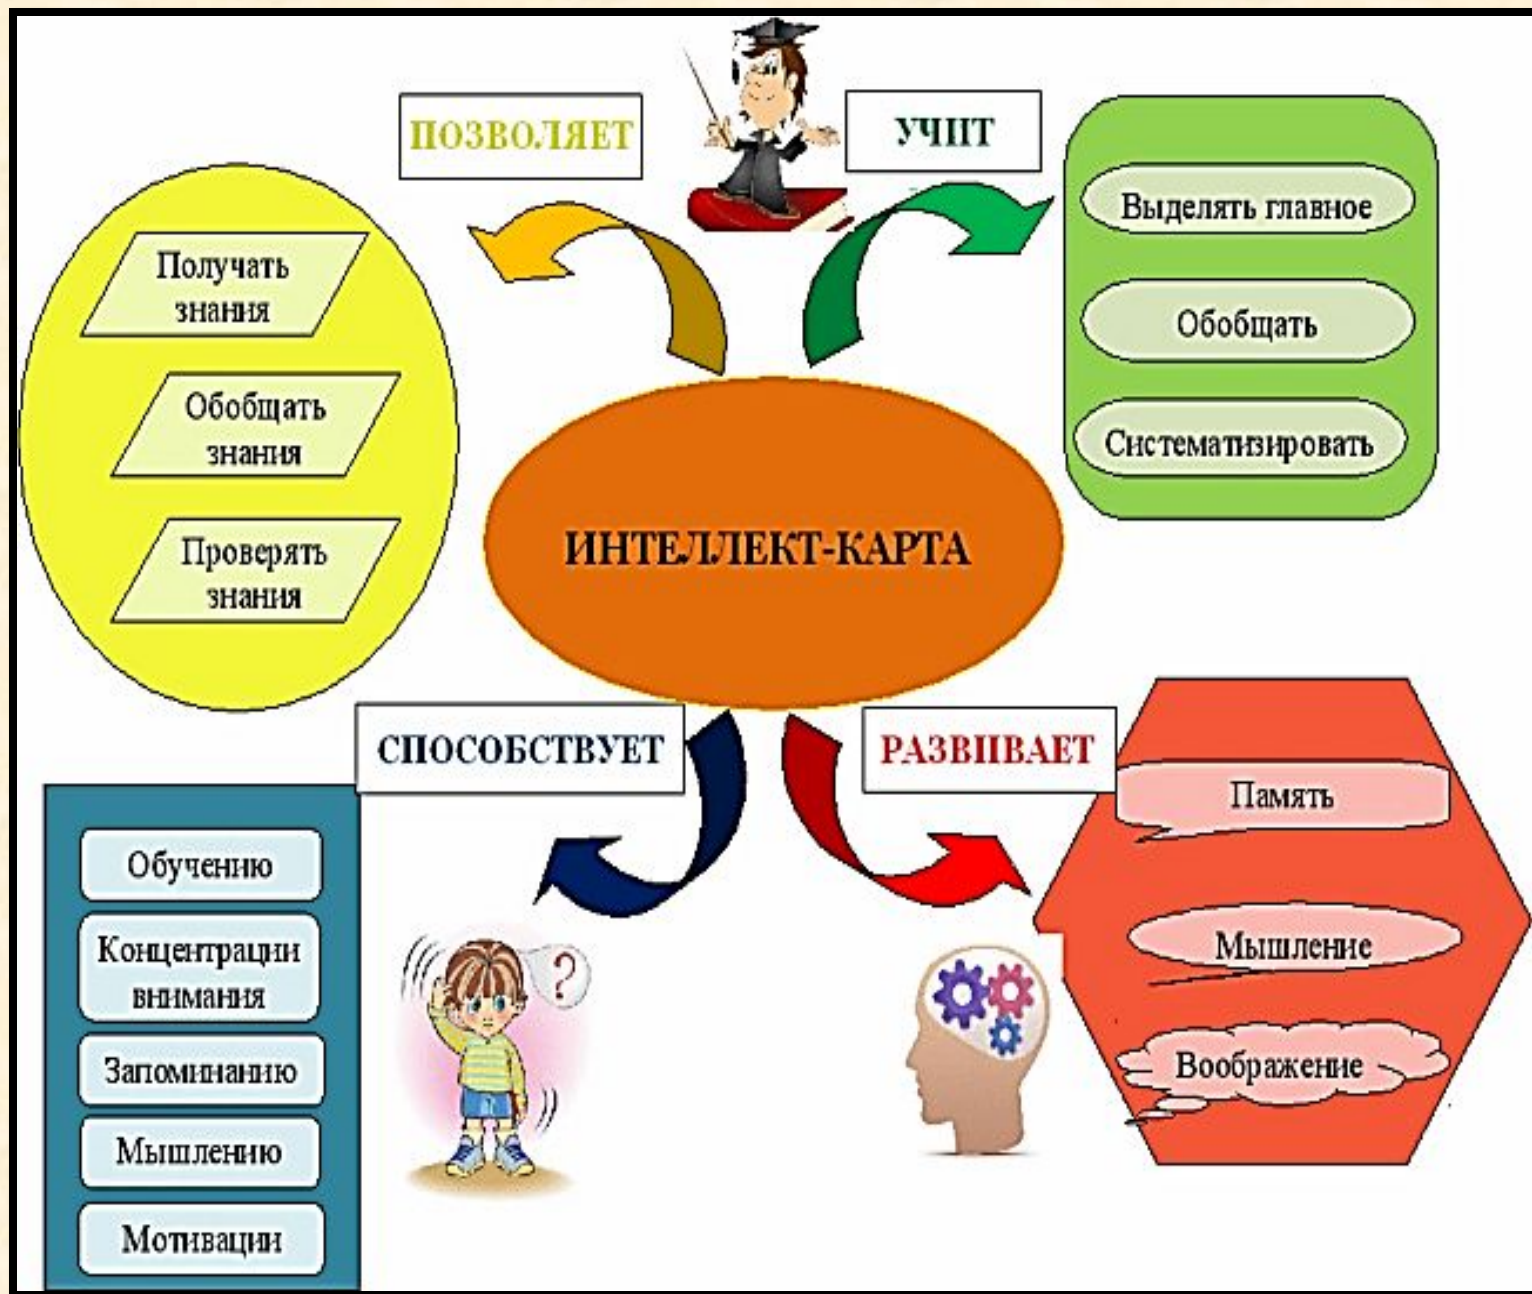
ИНТЕЛЛЕКТ-КАРТА

ПОЗВОЛЯЕТ

Получать знания

Обобщать знания

Проверять знания

УЧИТ

Выделять главное

Обобщать

Систематизировать

СПОСОБСТВУЕТ

Обучению

Концентрации внимания

Запоминанию

Мышлению

Мотивации

РАЗВИВАЕТ

Память

Мышление

Воображение